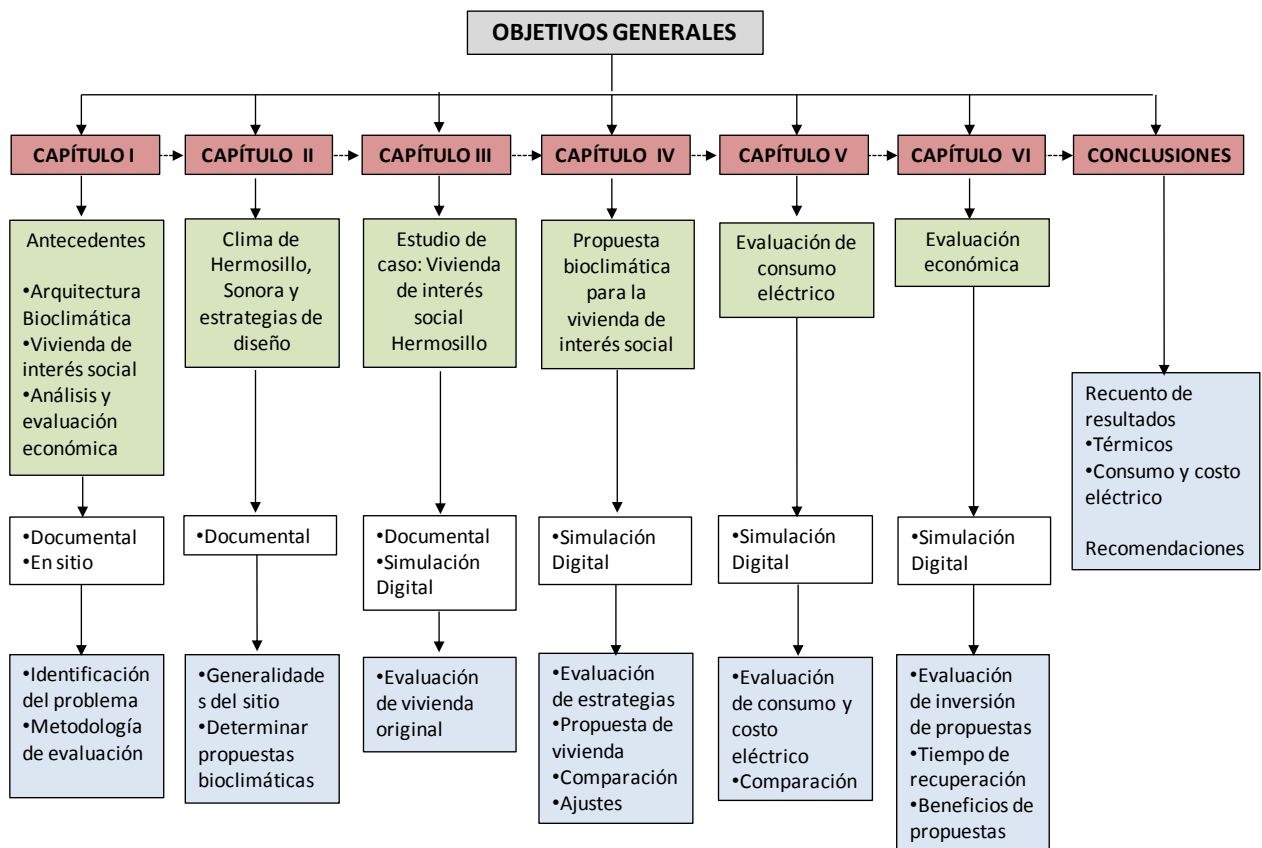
OBJETIVOS GENERALES

CAPÍTULO I

Antecedentes

•Arquitectura Bioclimática
•Vivienda de interés social
•Análisis y evaluación económica

•Documental
•En sitio

•Identificación del problema
•Metodología de evaluación

CAPÍTULO II

Clima de Hermosillo, Sonora y estrategias de diseño

•Documental

•Generalidade s del sitio
•Determinar propuestas bioclimáticas

CAPÍTULO III

Estudio de caso: Vivienda de interés social Hermosillo

•Documental
•Simulación Digital

•Evaluación de vivienda original

CAPÍTULO IV

Propuesta bioclimática para la vivienda de interés social

•Simulación Digital

•Evaluación de estrategias
•Propuesta de vivienda
•Comparación
•Ajustes

CAPÍTULO V

Evaluación de consumo eléctrico

•Simulación Digital

•Evaluación de consumo y costo eléctrico
•Comparación

CAPÍTULO VI

Evaluación económica

•Simulación Digital

•Evaluación de inversión de propuestas
•Tiempo de recuperación
•Beneficios de propuestas

CONCLUSIONES

Recuento de resultados
•Térmicos
•Consumo y costo eléctrico

Recomendaciones